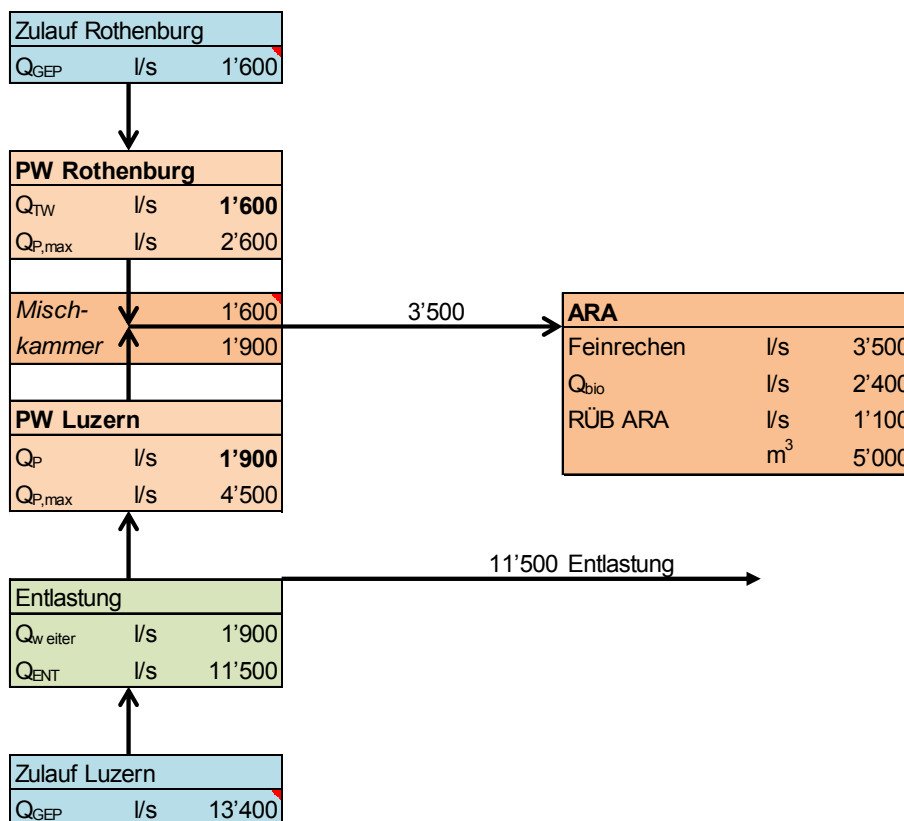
| Zulauf Rothenburg | | |
|---|---|---|
| $Q_{GEP}$ | l/s | 1'600 |

| PW Rothenburg | | |
|---|---|---|
| $Q_{TW}$ | l/s | **1'600** |
| $Q_{P,max}$ | l/s | 2'600 |

| *Misch-* | 1'600 |
|---|---|
| *kammer* | 1'900 |

3'500

| ARA | | |
|---|---|---|
| Feinrechen | l/s | 3'500 |
| $Q_{bio}$ | l/s | 2'400 |
| RÜB ARA | l/s | 1'100 |
| | $m^3$ | 5'000 |

| PW Luzern | | |
|---|---|---|
| $Q_P$ | l/s | **1'900** |
| $Q_{P,max}$ | l/s | 4'500 |

11'500 Entlastung

| Entlastung | | |
|---|---|---|
| $Q_{weiter}$ | l/s | 1'900 |
| $Q_{ENT}$ | l/s | 11'500 |

| Zulauf Luzern | | |
|---|---|---|
| $Q_{GEP}$ | l/s | 13'400 |